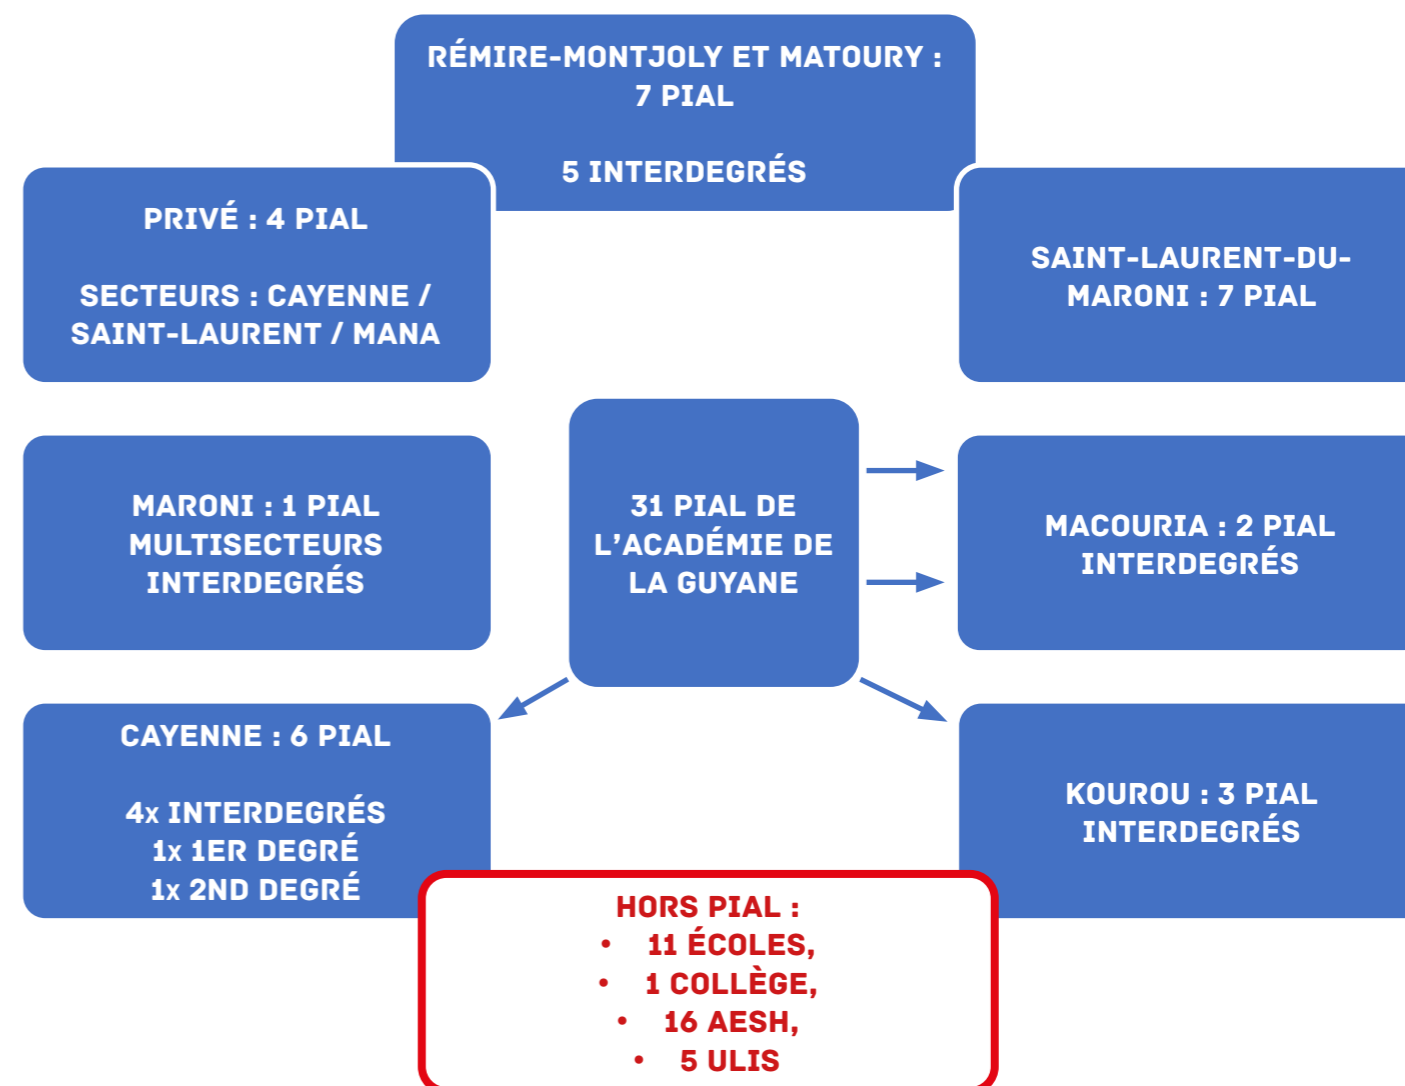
RÉMIRE-MONTJOLY ET MATOURY : 7 PIAL

5 INTERDEGRÉS

PRIVÉ : 4 PIAL

SECTEURS : CAYENNE / SAINT-LAURENT / MANA

SAINT-LAURENT-DU-MARONI : 7 PIAL

MARONI : 1 PIAL MULTISECTEURS INTERDEGRÉS

31 PIAL DE L'ACADÉMIE DE LA GUYANE

MACOURIA : 2 PIAL INTERDEGRÉS

CAYENNE : 6 PIAL

4x INTERDEGRÉS
1x 1ER DEGRÉ
1x 2ND DEGRÉ

KOUROU : 3 PIAL INTERDEGRÉS

HORS PIAL :
• 11 ÉCOLES,
• 1 COLLÈGE,
• 16 AESH,
• 5 ULIS